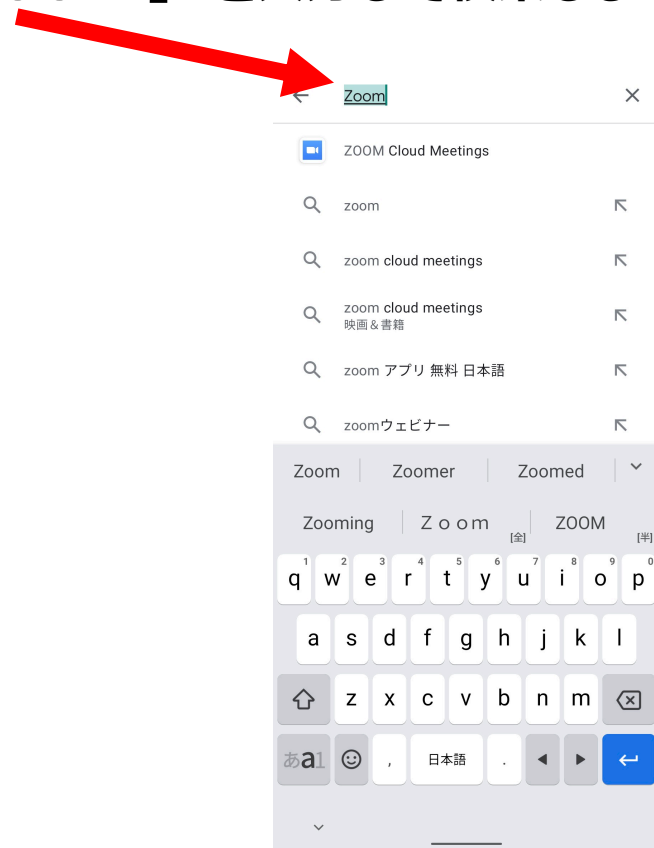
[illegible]

Zoom

ZOOM Cloud Meetings

zoom

zoom cloud meetings

zoom cloud meetings
映画＆書籍

zoom アプリ 無料 日本語

zoomウェビナー

Zoom | Zoomer | Zoomed

Zooming | Ｚｏｏｍ [全] | ZOOM [半]

q 1 w 2 e 3 r 4 t 5 y 6 u 7 i 8 o 9 p 0

a s d f g h j k l

z x c v b n m

あa1 , 日本語 .